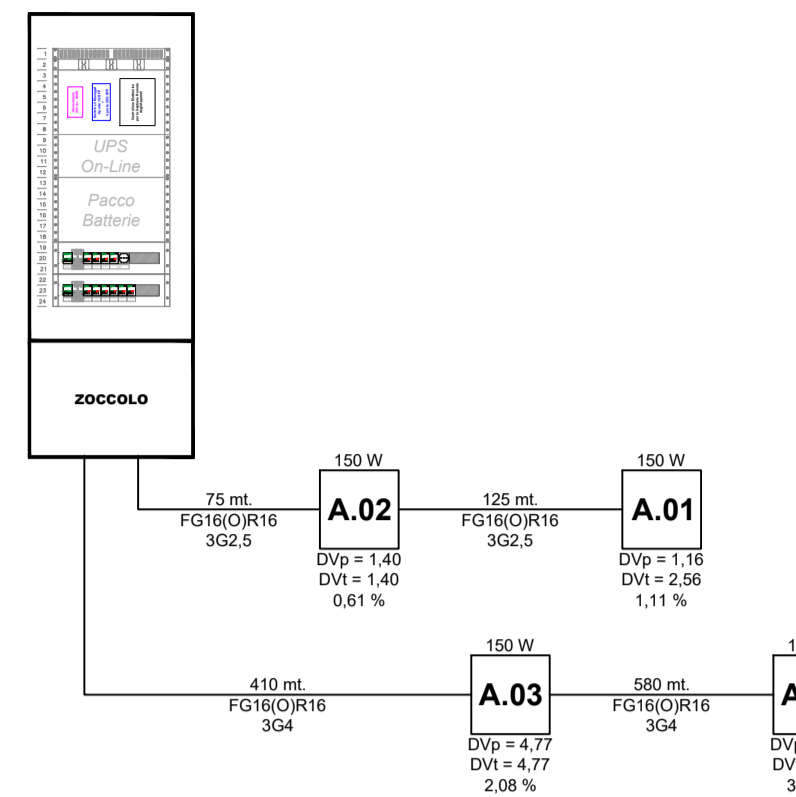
1
2
3
4
5
6
7
8
9
10
11
12
13
14
15
16
17
18
19
20
21
22
23
24

UPS
On-Line

Pacco
Batterie

ZOCCOLO

150 W
75 mt.
FG16(O)R16
3G2,5
A.02
DVp = 1,40
DVt = 1,40
0,61 %

125 mt.
FG16(O)R16
3G2,5

150 W
A.01
DVp = 1,16
DVt = 2,56
1,11 %

410 mt.
FG16(O)R16
3G4

150 W
A.03
DVp = 4,77
DVt = 4,77
2,08 %

580 mt.
FG16(O)R16
3G4

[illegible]
A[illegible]
DV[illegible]
DV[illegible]
3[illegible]